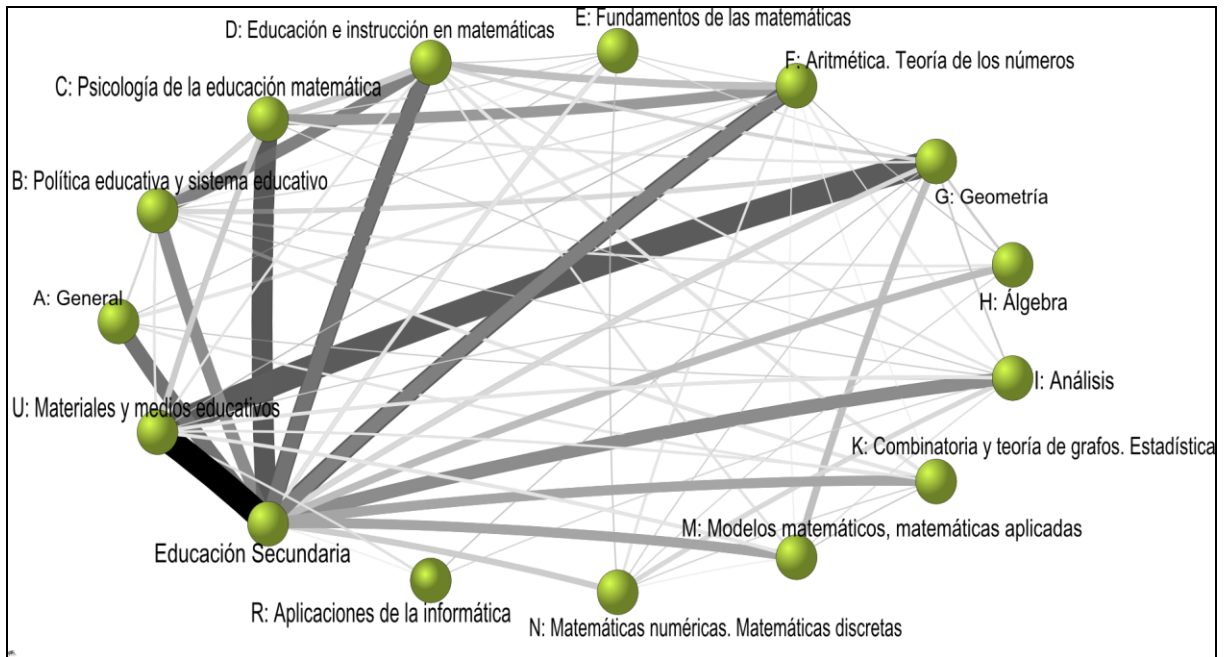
D: Educación e instrucción en matemáticas

E: Fundamentos de las matemáticas

F: Aritmética. Teoría de los números

C: Psicología de la educación matemática

B: Política educativa y sistema educativo

G: Geometría

H: Álgebra

A: General

I: Análisis

U: Materiales y medios educativos

K: Combinatoria y teoría de grafos. Estadística

M: Modelos matemáticos, matemáticas aplicadas

Educación Secundaria

R: Aplicaciones de la informática

N: Matemáticas numéricas. Matemáticas discretas